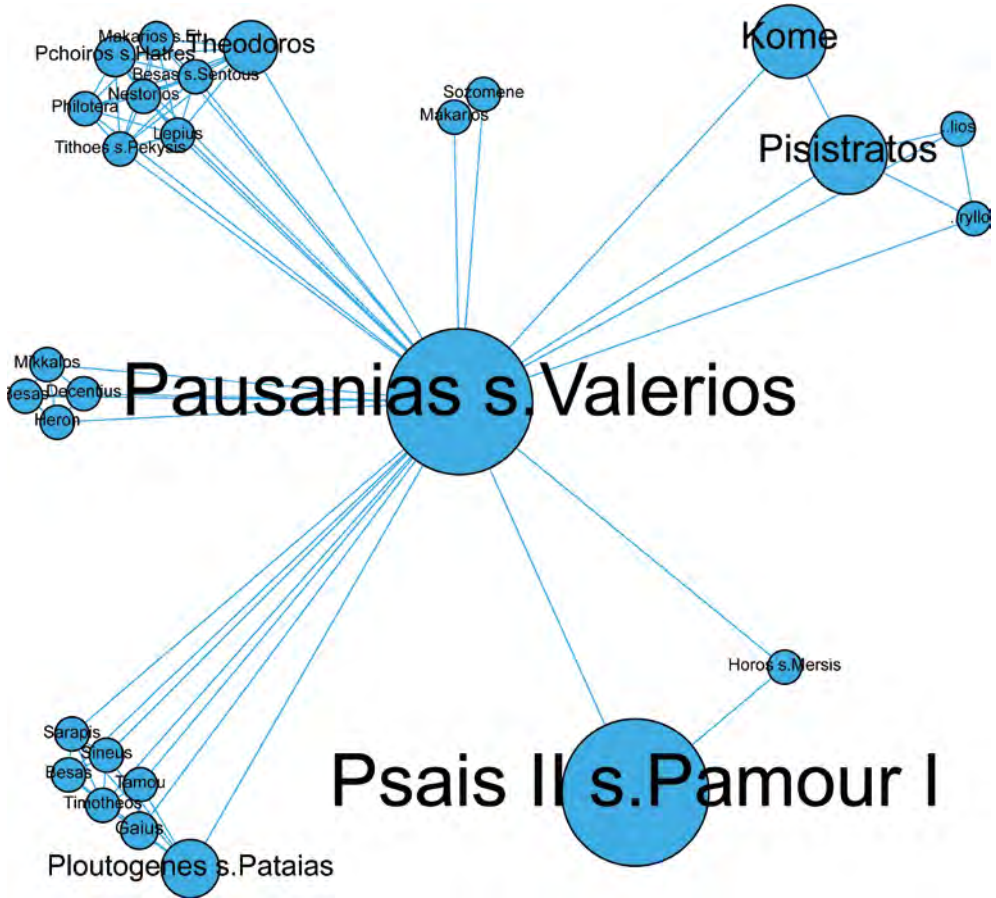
Makarios s.Er
Pchoiros s.Hatres
Theodoros
Besas s.Sentous
Nestorios
Philotera
Lepius
Tithoes s.Pekysis
Sozomene
Makarios
Kome
Pisistratos
..lios
..ryllos
Mikkalos
Besas
Decentius
Heron
Pausanias s.Valerios
Horos s.Mersis
Sarapis
Sineus
Besas
Tamou
Timotheos
Gaius
Ploutogenes s.Pataias
Psais II s.Pamour I